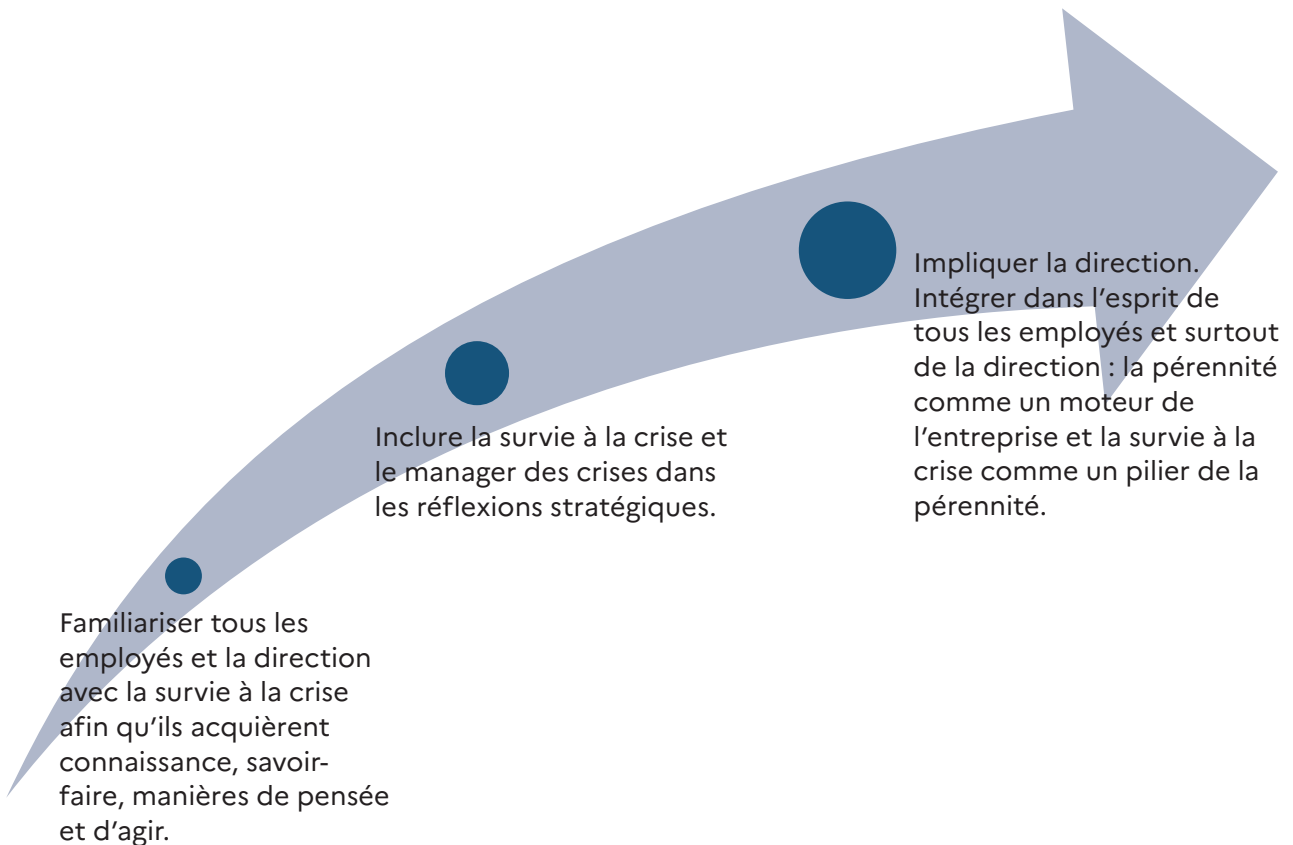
Familiariser tous les employés et la direction avec la survie à la crise afin qu'ils acquièrent connaissance, savoir-faire, manières de pensée et d'agir.

Inclure la survie à la crise et le manager des crises dans les réflexions stratégiques.

Impliquer la direction. Intégrer dans l'esprit de tous les employés et surtout de la direction : la pérennité comme un moteur de l'entreprise et la survie à la crise comme un pilier de la pérennité.